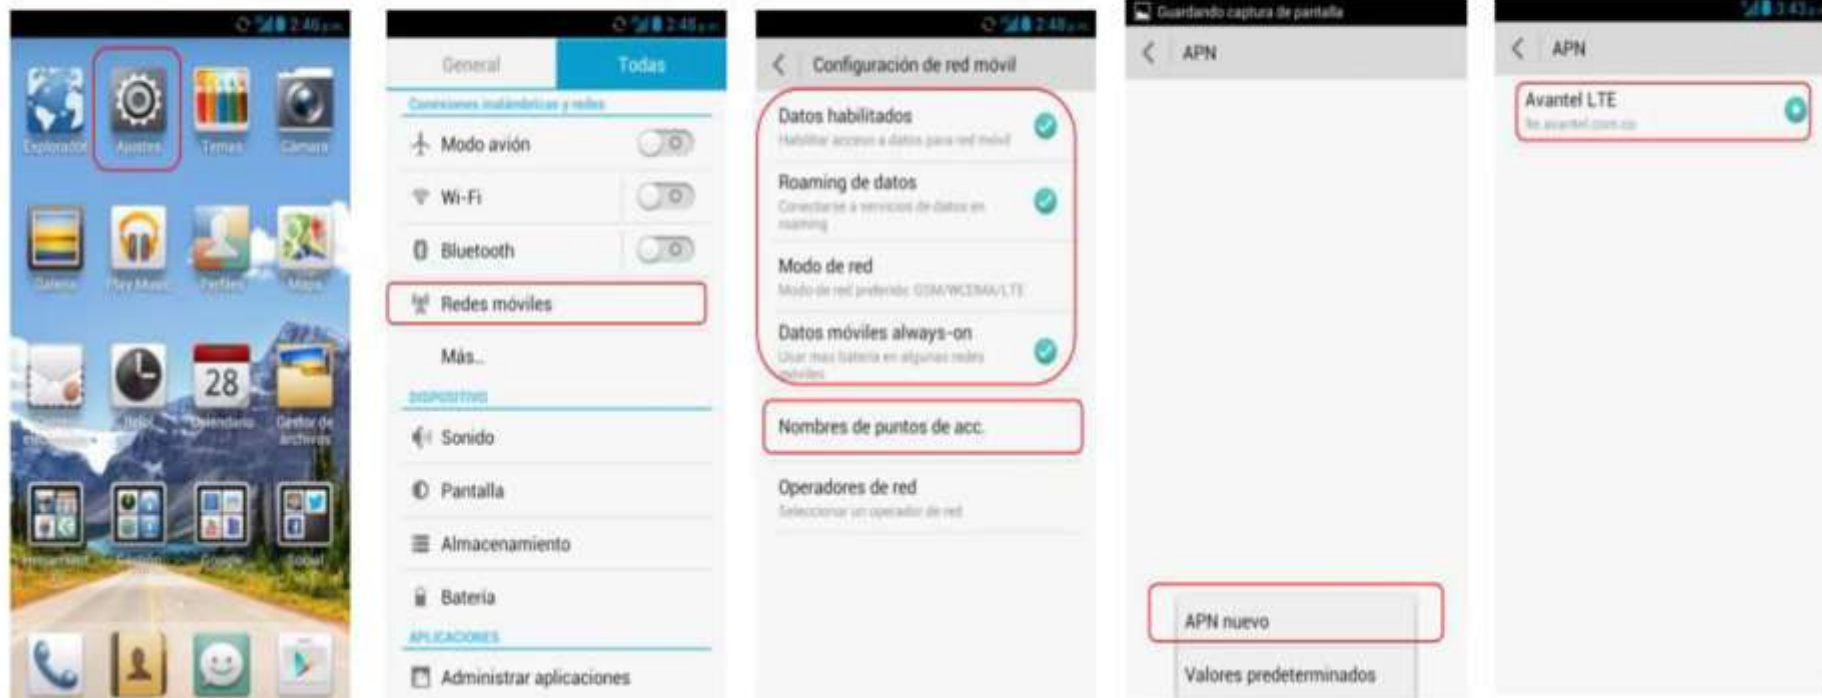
2:46

Explorador
Ajustes
Temas
Cámara
Galería
Play Music
Perfiles
Maps
28
Reloj
Calendario
Gestor de archivos

2:46

General
Todas
Conexiones inalámbricas y redes
Modo avión
Wi-Fi
Bluetooth
Redes móviles
Más...
DISPOSITIVO
Sonido
Pantalla
Almacenamiento
Batería
APLICACIONES
Administrar aplicaciones

2:46

Configuración de red móvil
Datos habilitados
Habilitar acceso a datos para red móvil
Roaming de datos
Conectarse a servicios de datos en roaming
Modo de red
Modo de red preferido: GSM/WCDMA/LTE
Datos móviles always-on
Usar más batería en algunas redes móviles
Nombres de puntos de acc.
Operadores de red
Seleccionar un operador de red

Guardando captura de pantalla
APN
APN nuevo
Valores predeterminados

3:43

APN
Avantel LTE
lte.avantel.com.co